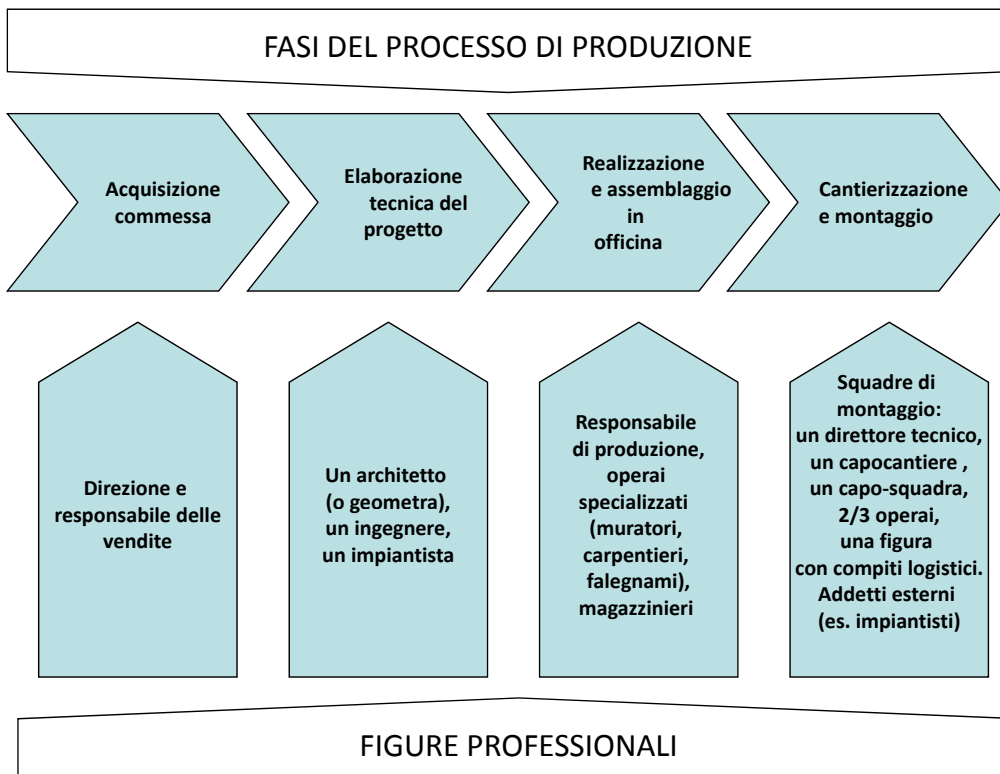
FASI DEL PROCESSO DI PRODUZIONE

Acquisizione commessa

Elaborazione tecnica del progetto

Realizzazione e assemblaggio in officina

Cantierizzazione e montaggio

Direzione e responsabile delle vendite

Un architetto (o geometra), un ingegnere, un impiantista

Responsabile di produzione, operai specializzati (muratori, carpentieri, falegnami), magazzinieri

Squadre di montaggio: un direttore tecnico, un capocantiere , un capo-squadra, 2/3 operai, una figura con compiti logistici. Addetti esterni (es. impiantisti)

FIGURE PROFESSIONALI